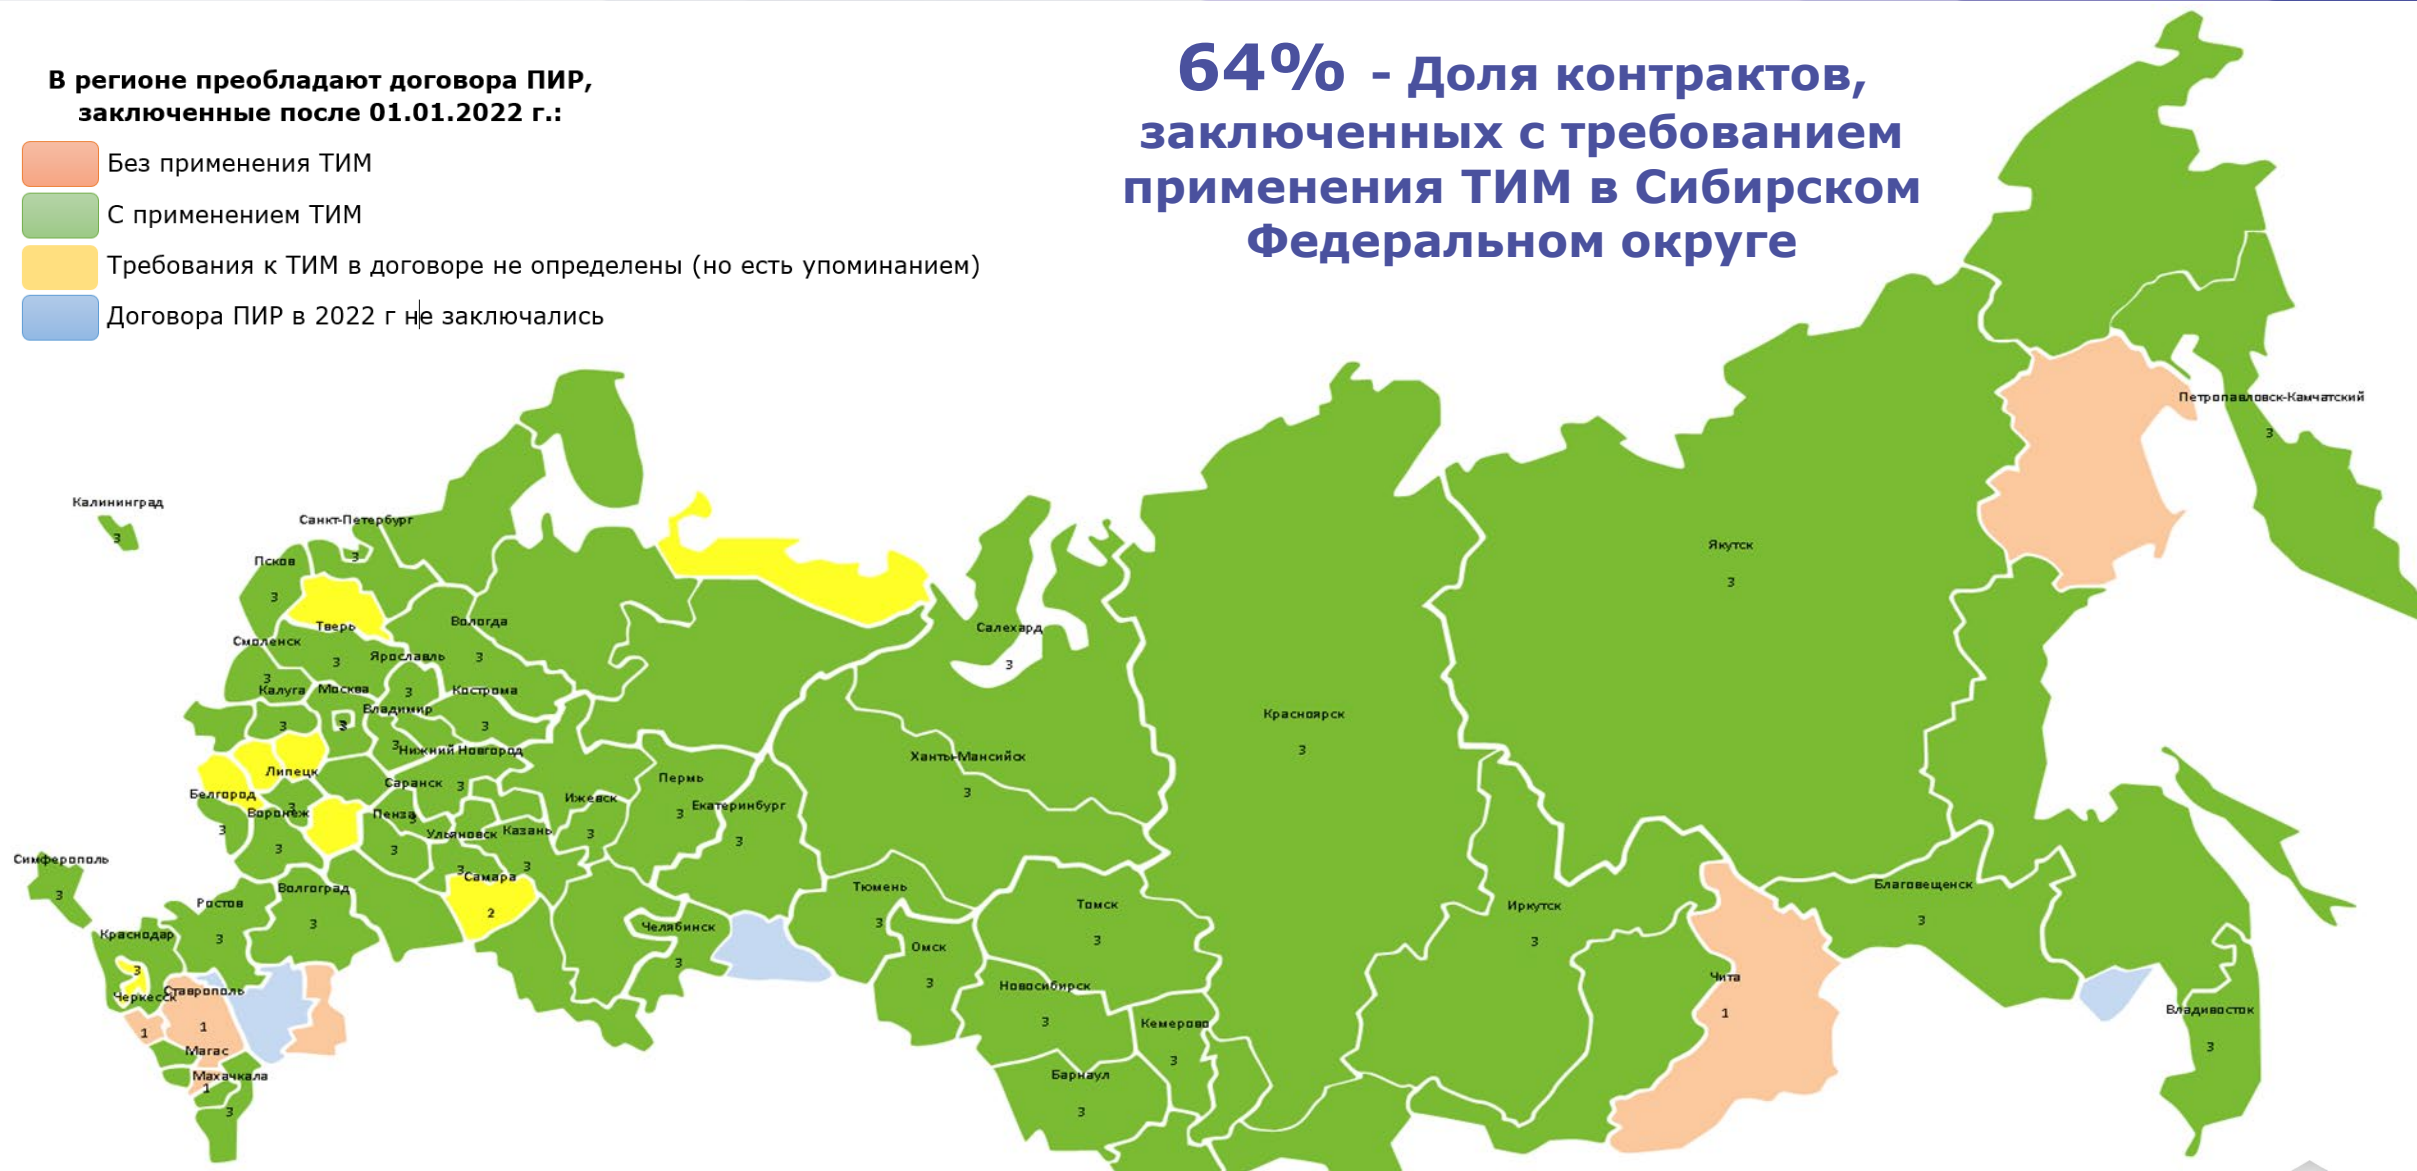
В регионе преобладают договора ПИР, заключенные после 01.01.2022 г.:

Без применения ТИМ

С применением ТИМ

Требования к ТИМ в договоре не определены (но есть упоминанием)

Договора ПИР в 2022 г не заключались

64% - Доля контрактов, заключенных с требованием применения ТИМ в Сибирском Федеральном округе

Калининград
3
Санкт-Петербург
3
Псков
3
Тверь
Смоленск
3
Вологда
Ярославль
3
3
Калуга
Москва
3
Кострома
Владимир
3
3
3
Нижний Новгород
3
Липецк
Саранск
3
Белгород
3
Воронеж
Пенза
3
Ульяновск
Казань
3
3
Ижевск
3
Пермь
3
Екатеринбург
3
Симферополь
3
Ростов
Волгоград
3
3
Самара
2
Краснодар
3
Черкесск
Ставрополь
1
1
Магас
Махачкала
1
3
Челябинск
3
Тюмень
3
Омск
3
Салехард
3
Ханты-Мансийск
3
Томск
3
Новосибирск
3
Кемерово
3
Барнаул
3
Красноярск
3
Иркутск
3
Якутск
3
Чита
1
Благовещенск
3
Владивосток
3
Петропавловск-Камчатский
3